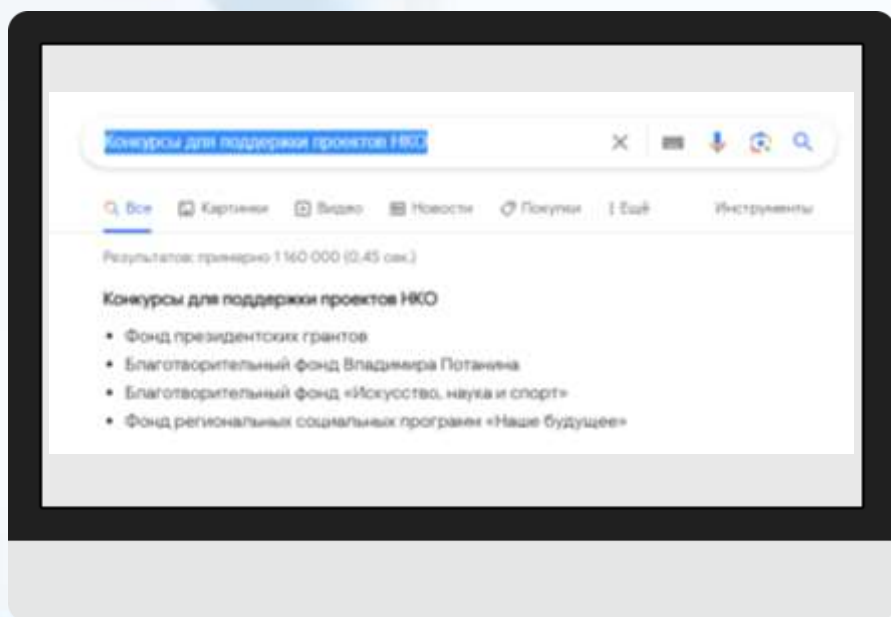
Конкурсы для поддержки проектов НКО

Все   Картинки   Видео   Новости   Покупки   Ещё   Инструменты

Результатов: примерно 1 160 000 (0,45 сек.)

Конкурсы для поддержки проектов НКО

- Фонд президентских грантов
- Благотворительный фонд Владимира Потанина
- Благотворительный фонд «Искусство, наука и спорт»
- Фонд региональных социальных программ «Наше будущее»